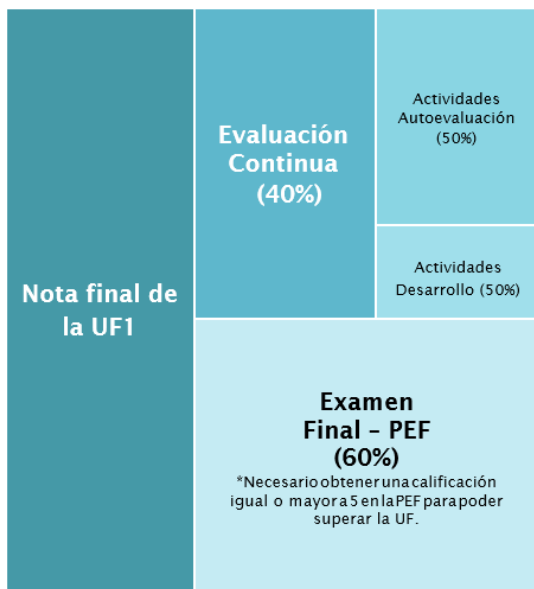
Nota final de la UF1

Evaluación Continua (40%)

Actividades Autoevaluación (50%)

Actividades Desarrollo (50%)

Examen Final - PEF (60%)

*Necesario obtener una calificación igual o mayor a 5 en la PEF para poder superar la UF.